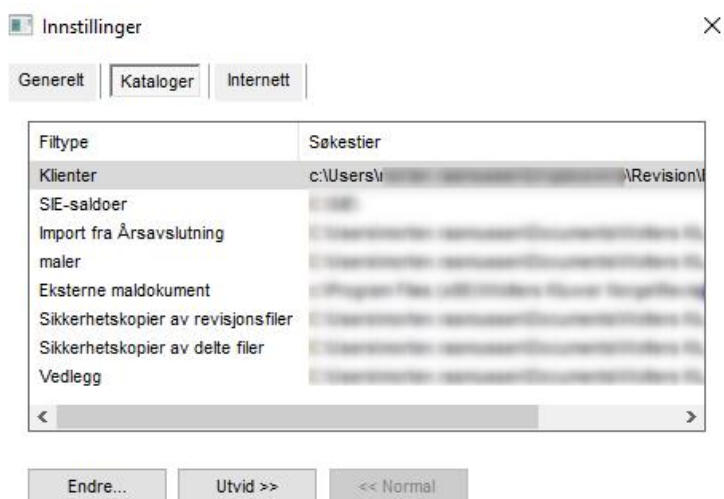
Innstillinger

×

Generelt | Kataloger | Internett

| Filtype | Søkestier |
|---|---|
| Klienter | c:\Users\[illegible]\Revision\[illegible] |
| SIE-saldoer | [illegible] |
| Import fra Årsavslutning | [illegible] |
| maler | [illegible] |
| Eksterne maldokument | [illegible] |
| Sikkerhetskopier av revisjonsfiler | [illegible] |
| Sikkerhetskopier av delte filer | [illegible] |
| Vedlegg | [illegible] |

<

>

Endre...

Utvid >>

<< Normal